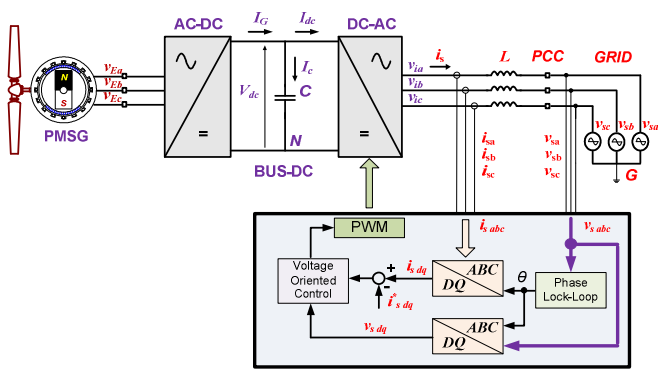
AC-DC
$I_G$
$I_{dc}$
DC-AC
$i_s$
$L$
PCC
GRID
$v_{Ea}$
$v_{Eb}$
$v_{Ec}$
N
S
PMSG
$V_{dc}$
$I_c$
C
N
$v_{ia}$
$v_{ib}$
$v_{ic}$
$i_{sa}$
$i_{sb}$
$i_{sc}$
$v_{sa}$
$v_{sb}$
$v_{sc}$
$v_{sc}$
$v_{sb}$
$v_{sa}$
G
BUS-DC
PWM
$i_{s\ abc}$
$v_{s\ abc}$
Voltage Oriented Control
+
-
$i_{s\ dq}$
$i^*_{s\ dq}$
ABC
DQ
$\theta$
Phase Lock-Loop
$v_{s\ dq}$
ABC
DQ